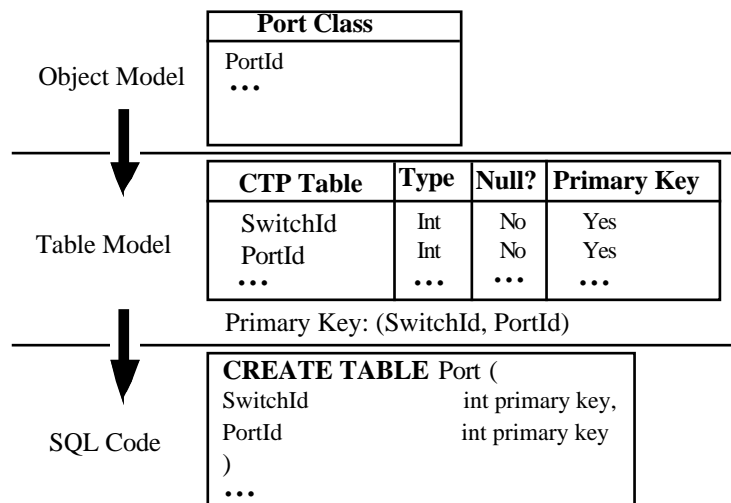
Object Model

Port Class

PortId
•••

Table Model

| CTP Table | Type | Null? | Primary Key |
|---|---|---|---|
| SwitchId | Int | No | Yes |
| PortId | Int | No | Yes |
| ••• | ••• | ••• | ••• |

Primary Key: (SwitchId, PortId)

SQL Code

**CREATE TABLE** Port (
SwitchId int primary key,
PortId int primary key
)
•••